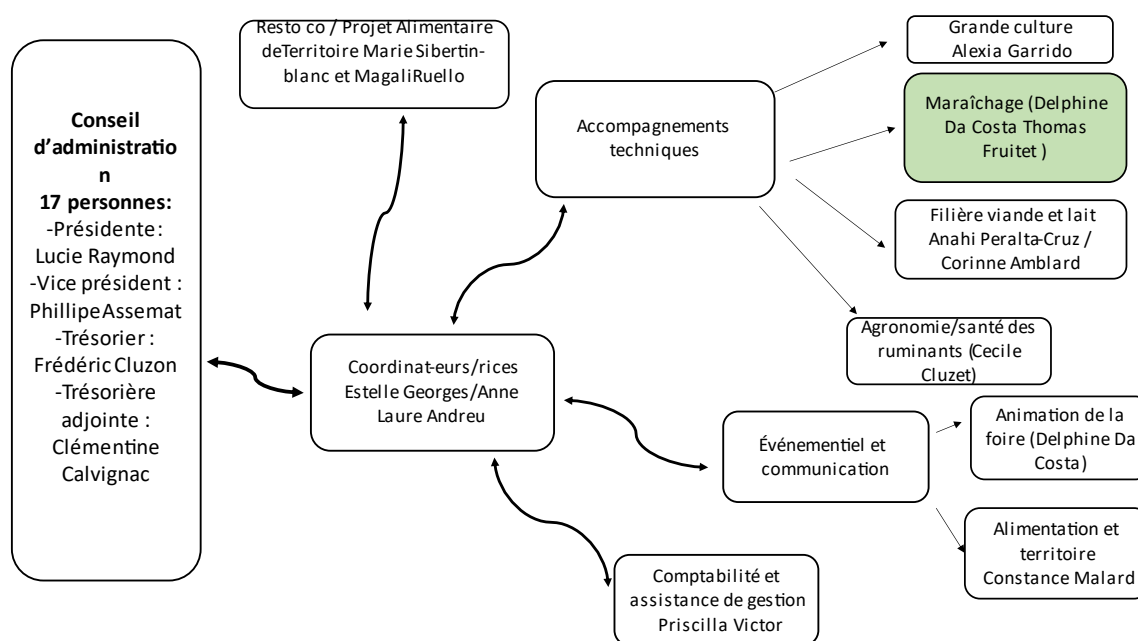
Conseil d'administration 17 personnes:
-Présidente : Lucie Raymond
-Vice président : PhillipeAssemat
-Trésorier : Frédéric Cluzon
-Trésorière adjointe : Clémentine Calvignac

Resto co / Projet Alimentaire deTerritoire Marie Sibertin-blanc et MagaliRuello

Accompagnements techniques

Grande culture Alexia Garrido

Maraîchage (Delphine Da Costa Thomas Fruitet )

Filière viande et lait Anahi Peralta-Cruz / Corinne Amblard

Agronomie/santé des ruminants (Cecile Cluzet)

Coordinat-eurs/rices Estelle Georges/Anne Laure Andreu

Événementiel et communication

Animation de la foire (Delphine Da Costa)

Alimentation et territoire Constance Malard

Comptabilité et assistance de gestion Priscilla Victor